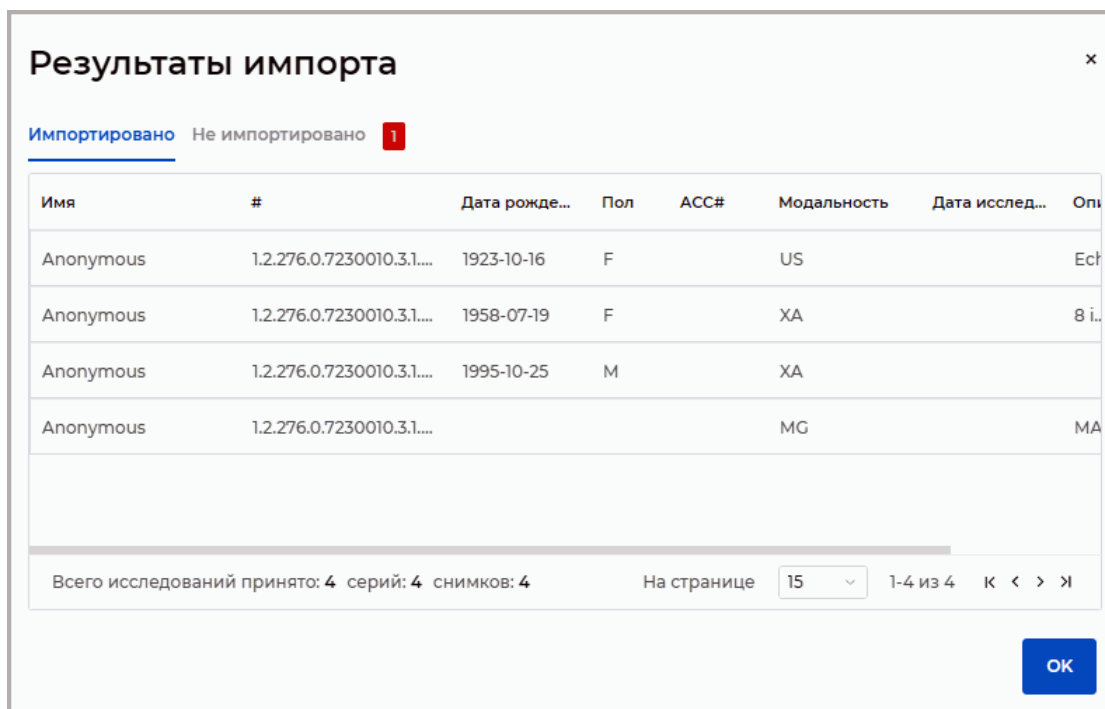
Результаты импорта

×

Импортировано   Не импортировано 1

| Имя | # | Дата рожде... | Пол | ACC# | Модальность | Дата исслед... | Опи |
|---|---|---|---|---|---|---|---|
| Anonymous | 1.2.276.0.7230010.3.1.... | 1923-10-16 | F | | US | | Ech |
| Anonymous | 1.2.276.0.7230010.3.1.... | 1958-07-19 | F | | XA | | 8 i.. |
| Anonymous | 1.2.276.0.7230010.3.1.... | 1995-10-25 | M | | XA | | |
| Anonymous | 1.2.276.0.7230010.3.1.... | | | | MG | | MA |

Всего исследований принято: 4 серий: 4 снимков: 4

На странице 15

1-4 из 4

OK